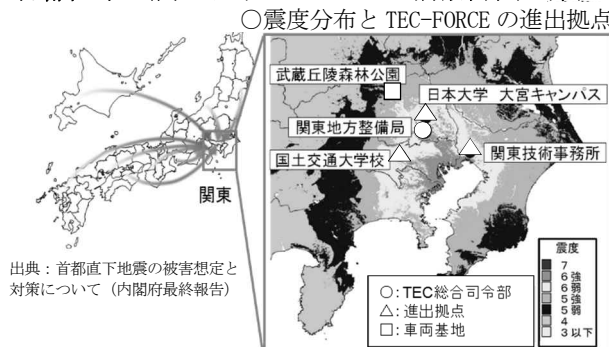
○震度分布と TEC-FORCE の進出拠点

関東

出典：首都直下地震の被害想定と対策について（内閣府最終報告）

武蔵丘陵森林公園

日本大学 大宮キャンパス

関東地方整備局

国土交通大学校

関東技術事務所

○：TEC総合司令部
△：進出拠点
□：車両基地

震度
7
6強
6弱
5強
5弱
4
3以下